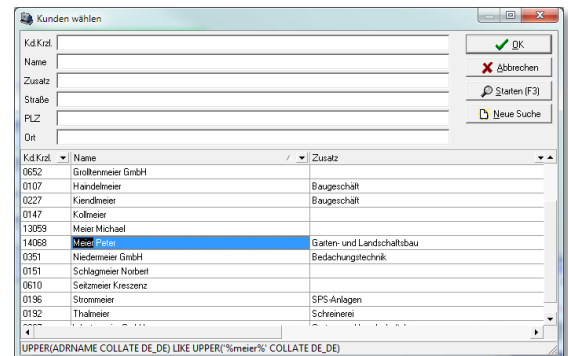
Kunden wählen

Kd.Krzl.
Name
Zusatz
Straße
PLZ
Ort

OK
Abbrechen
Starten (F3)
Neue Suche

| Kd.Krzl. | Name | Zusatz |
|---|---|---|
| 0652 | Grolltenmeier GmbH | |
| 0107 | Haindelmeier | Baugeschäft |
| 0227 | Kiendlmeier | Baugeschäft |
| 0147 | Kollmeier | |
| 13059 | Meier Michael | |
| 14068 | Meier Peter | Garten- und Landschaftsbau |
| 0351 | Niedermeier GmbH | Bedachungstechnik |
| 0151 | Schlagmeier Norbert | |
| 0610 | Seitzmeier Kreszenz | |
| 0196 | Strommeier | SPS-Anlagen |
| 0192 | Thalmeier | Schreinerei |
| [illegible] | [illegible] | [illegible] |

UPPER(ADRNAME COLLATE DE_DE) LIKE UPPER('%meier%' COLLATE DE_DE)